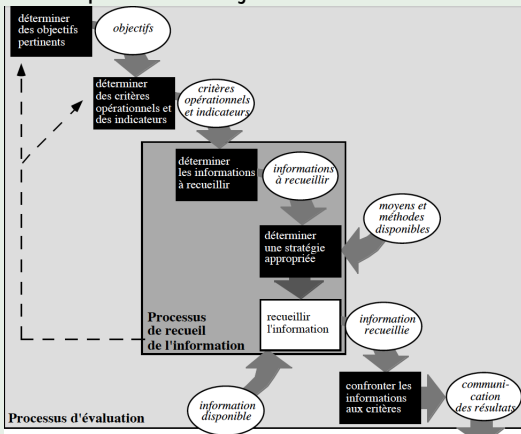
déterminer des objectifs pertinents

objectifs

déterminer des critères opérationnels et des indicateurs

critères opérationnels et indicateurs

déterminer les informations à recueillir

informations à recueillir

moyens et méthodes disponibles

déterminer une stratégie appropriée

Processus de recueil de l'information

recueillir l'information

information recueillie

confronter les informations aux critères

communication des résultats

information disponible

Processus d'évaluation